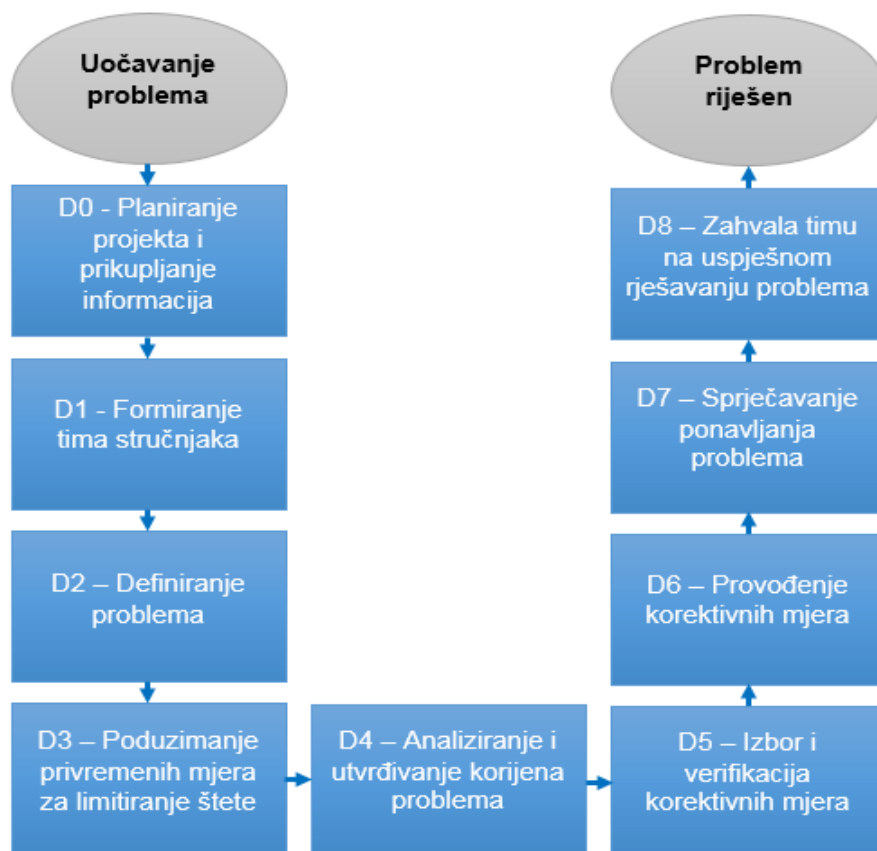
Uočavanje problema

D0 - Planiranje projekta i prikupljanje informacija

D1 - Formiranje tima stručnjaka

D2 – Definiranje problema

D3 – Poduzimanje privremenih mjera za limitiranje štete

D4 – Analiziranje i utvrđivanje korijena problema

D5 – Izbor i verifikacija korektivnih mjera

D6 – Provođenje korektivnih mjera

D7 – Sprječavanje ponavljanja problema

D8 – Zahvala timu na uspješnom rješavanju problema

Problem riješen